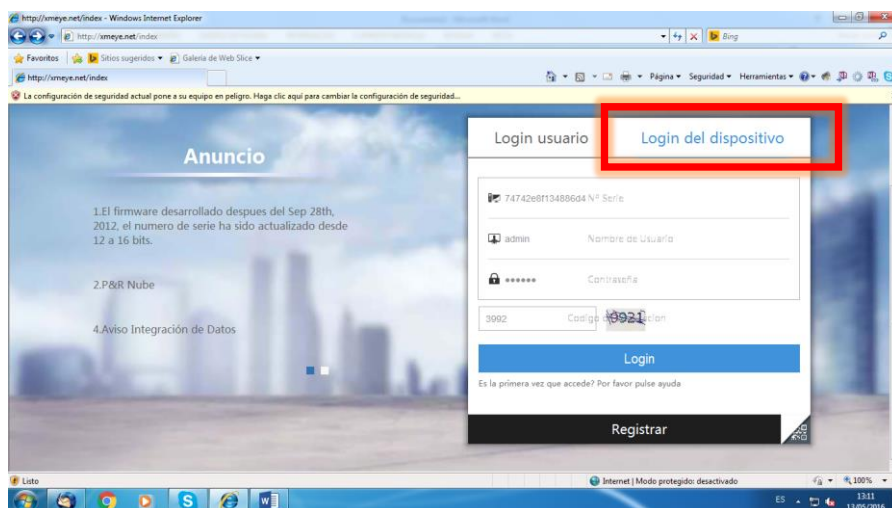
http://xmeye.net/index - Windows Internet Explorer

http://xmeye.net/index

Bing

Favoritos | Sitios sugeridos ▾ | Galería de Web Slice ▾

http://xmeye.net/index

Página ▾ Seguridad ▾ Herramientas ▾

La configuración de seguridad actual pone a su equipo en peligro. Haga clic aquí para cambiar la configuración de seguridad...

Anuncio

1.El firmware desarrollado despues del Sep 28th, 2012, el numero de serie ha sido actualizado desde 12 a 16 bits.

2.P&R Nube

4.Aviso Integración de Datos

Login usuario

Login del dispositivo

74742e6f134886d4 Nº Serie

admin Nombre de Usuario

•••••• Contraseña

3992 Codigo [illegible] 3992

Login

Es la primera vez que accede? Por favor pulse ayuda

Registrar

Listo

Internet | Modo protegido: desactivado

100%

ES

13:11
13/05/2016